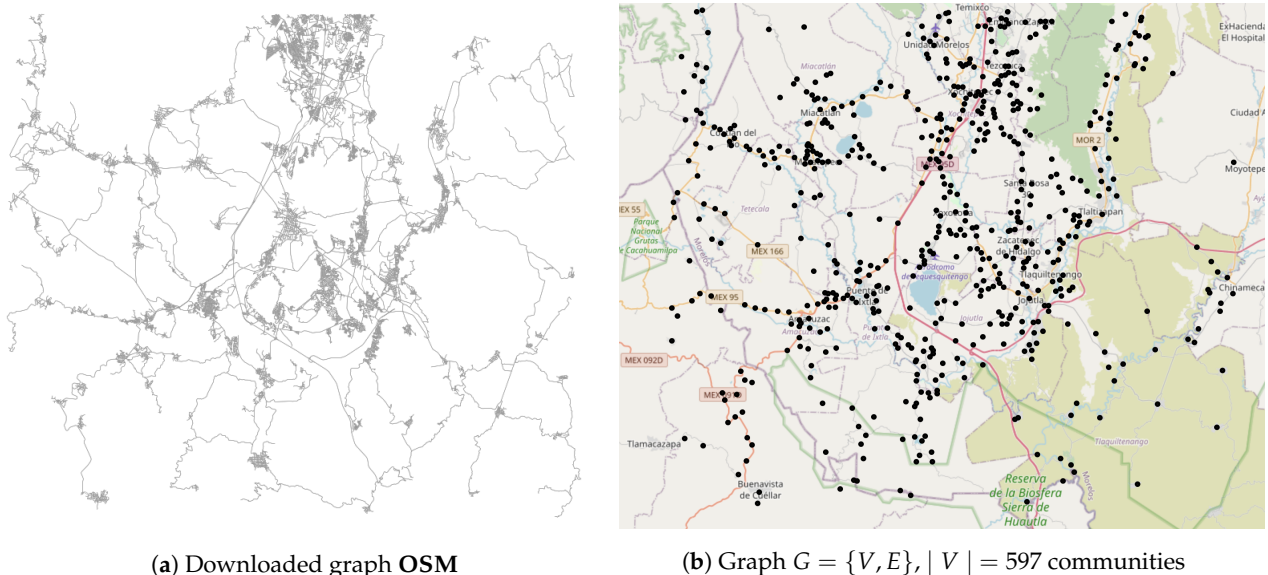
Temixco
Unidad Morelos
Xochitepec
ExHacienda El Hospital
Miacatlán
Miacatlán
Coatlán del Río
MOR 2
Ciudad A
MEX 95D
Moyotepe
Santa Rosa
MEX 55
Parque Nacional Grutas de Cacahuamilpa
Tetecala
Xoxocotla
Tlaltizapán
MEX 166
Zacatepec de Hidalgo
Laguna de Tequesquitengo
Tlaquiltenango
Chinameca
Puente de Ixtla
MEX 95
Jojutla
Amacuzac
Jojutla
Puente de Ixtla
MEX 092D
MEX
Tlaquiltenango
Tlamacazapa
Buenavista de Cuéllar
Reserva de la Biosfera Sierra de Huautla

(a) Downloaded graph OSM

(b) Graph $G = \{V, E\}$, $| V | = 597$ communities